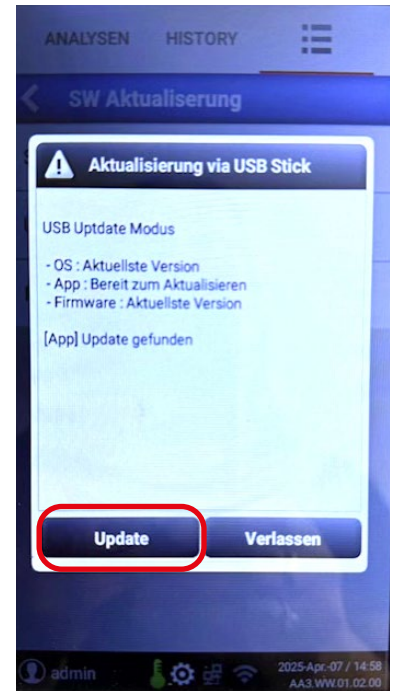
ANALYSEN HISTORY

SW Aktualiserung

Aktualisierung via USB Stick

USB Uptdate Modus

- OS : Aktuellste Version
- App : Bereit zum Aktualisieren
- Firmware : Aktuellste Version

[App] Update gefunden

Update

Verlassen

admin

2025-Apr.-07 / 14:58
AA3.WW.01.02.00